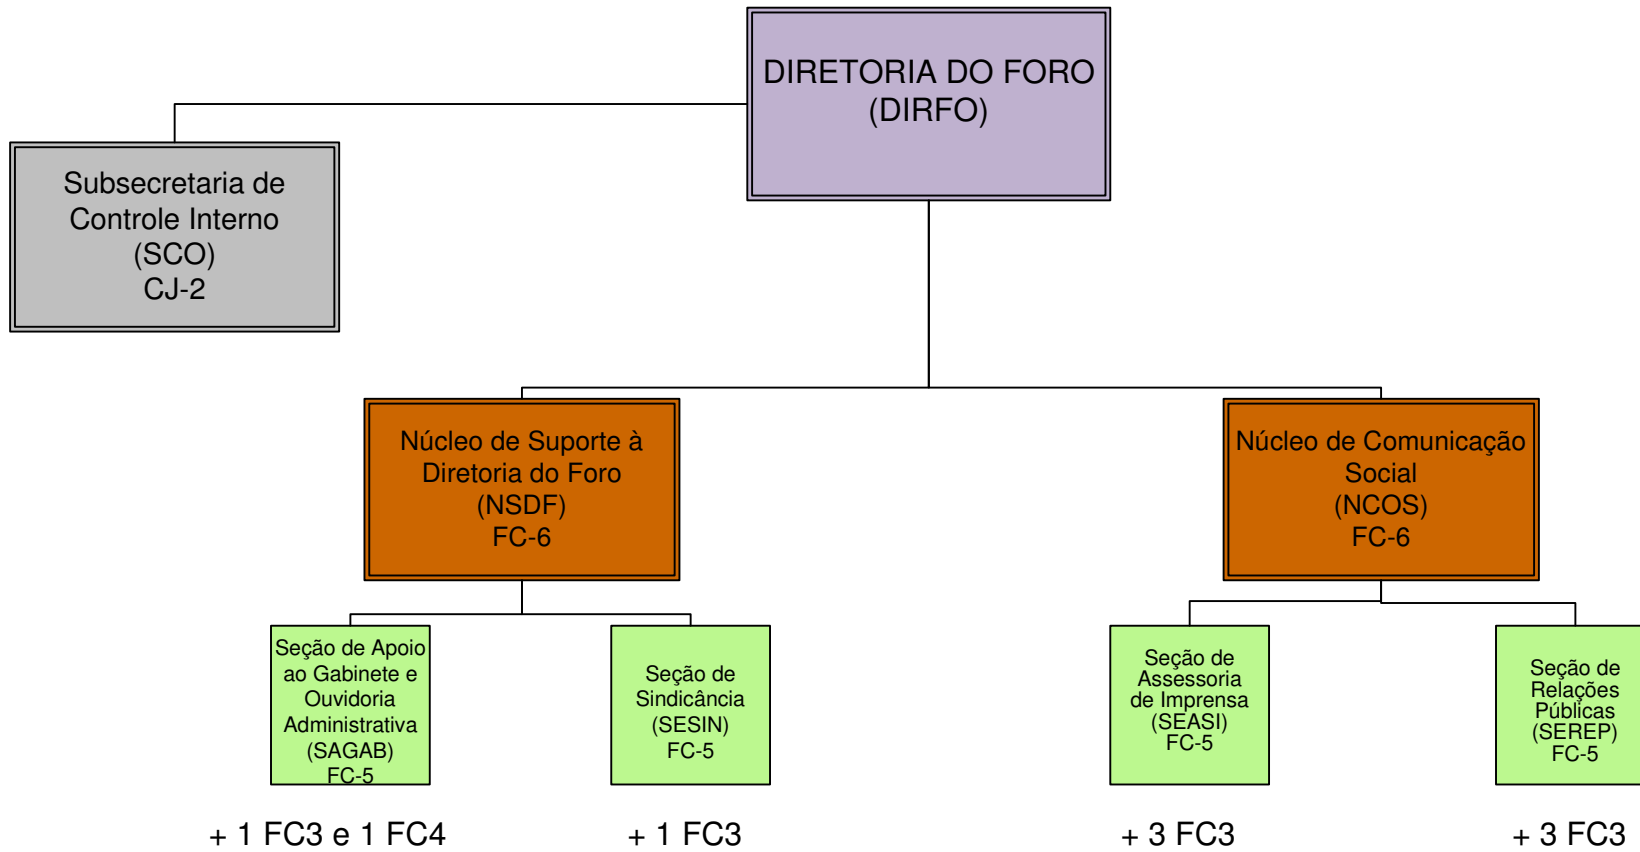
DIRETORIA DO FORO
(DIRFO)

Subsecretaria de Controle Interno
(SCO)
CJ-2

Núcleo de Suporte à Diretoria do Foro
(NSDF)
FC-6

Núcleo de Comunicação Social
(NCOS)
FC-6

Seção de Apoio ao Gabinete e Ouvidoria Administrativa
(SAGAB)
FC-5

+ 1 FC3 e 1 FC4

Seção de Sindicância
(SESIN)
FC-5

+ 1 FC3

Seção de Assessoria de Imprensa
(SEASI)
FC-5

+ 3 FC3

Seção de Relações Públicas
(SEREP)
FC-5

+ 3 FC3